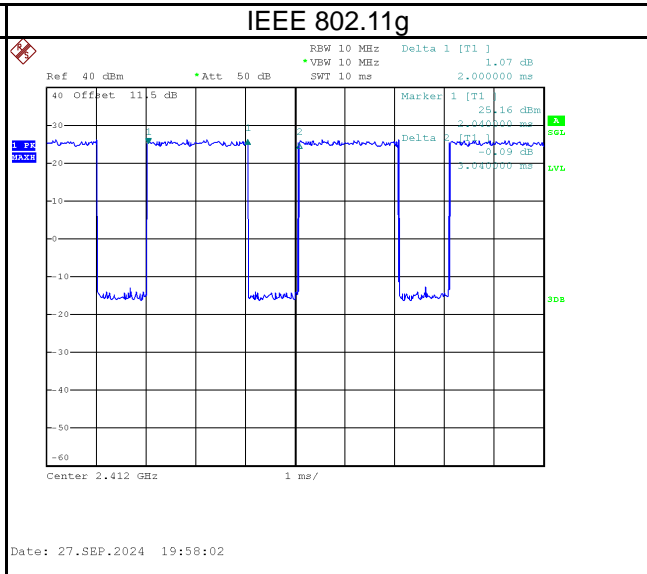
IEEE 802.11g

RBW 10 MHz
*VBW 10 MHz
SWT 10 ms

Delta 1 [T1 ]
1.07 dB
2.000000 ms

Ref 40 dBm
*Att 50 dB

40 Offset 11.5 dB

Marker 1 [T1 ]
25.16 dBm
2.040000 ms

Delta 2 [T1 ]
-0.09 dB
5.040000 ms

A
SGL
LVL
3DB

1 PK
MAXH

30
20
10
0
-10
-20
-30
-40
-50
-60

1
1
2

Center 2.412 GHz
1 ms/

Date: 27.SEP.2024 19:58:02